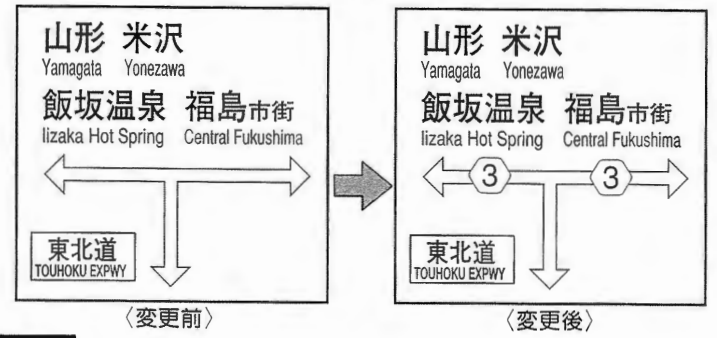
山形 米沢
Yamagata Yonezawa
飯坂温泉 福島市街
Iizaka Hot Spring Central Fukushima
東北道
TOUHOKU EXPWY
〈変更前〉

山形 米沢
Yamagata Yonezawa
飯坂温泉 福島市街
Iizaka Hot Spring Central Fukushima
3
3
東北道
TOUHOKU EXPWY
〈変更後〉